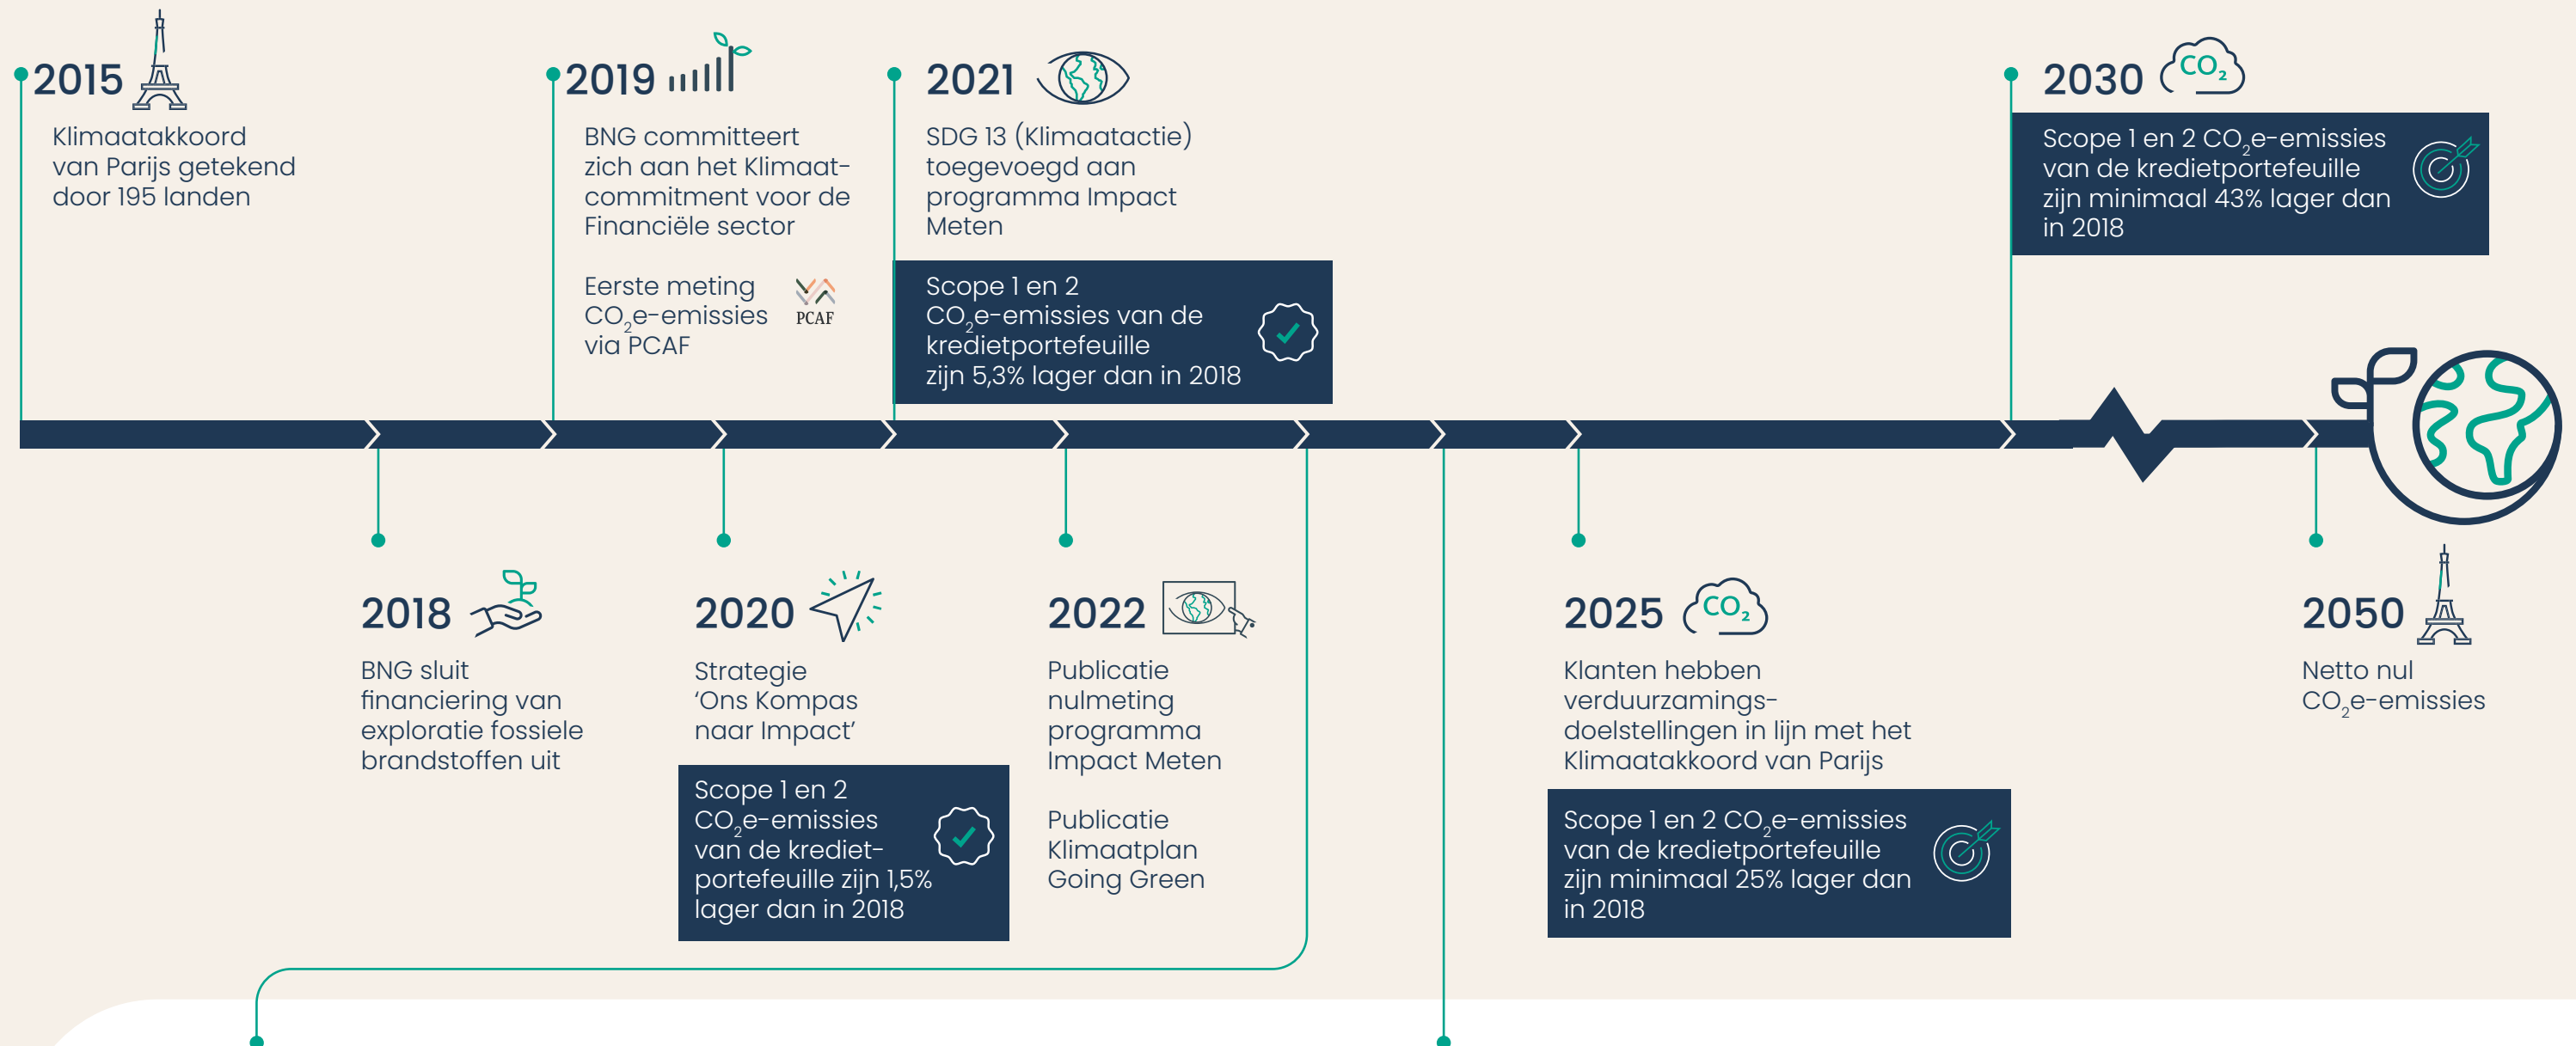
2015

Klimaatakkoord van Parijs getekend door 195 landen

2019

BNG committeert zich aan het Klimaatcommitment voor de Financiële sector

Eerste meting $CO_2$e-emissies via PCAF

PCAF

2021

SDG 13 (Klimaatactie) toegevoegd aan programma Impact Meten

Scope 1 en 2 $CO_2$e-emissies van de kredietportefeuille zijn 5,3% lager dan in 2018

2030

$CO_2$

Scope 1 en 2 $CO_2$e-emissies van de kredietportefeuille zijn minimaal 43% lager dan in 2018

2018

BNG sluit financiering van exploratie fossiele brandstoffen uit

2020

Strategie 'Ons Kompas naar Impact'

Scope 1 en 2 $CO_2$e-emissies van de krediet-portefeuille zijn 1,5% lager dan in 2018

2022

Publicatie nulmeting programma Impact Meten

Publicatie Klimaatplan Going Green

2025

$CO_2$

Klanten hebben verduurzamingsdoelstellingen in lijn met het Klimaatakkoord van Parijs

Scope 1 en 2 $CO_2$e-emissies van de kredietportefeuille zijn minimaal 25% lager dan in 2018

2050

Netto nul $CO_2$e-emissies